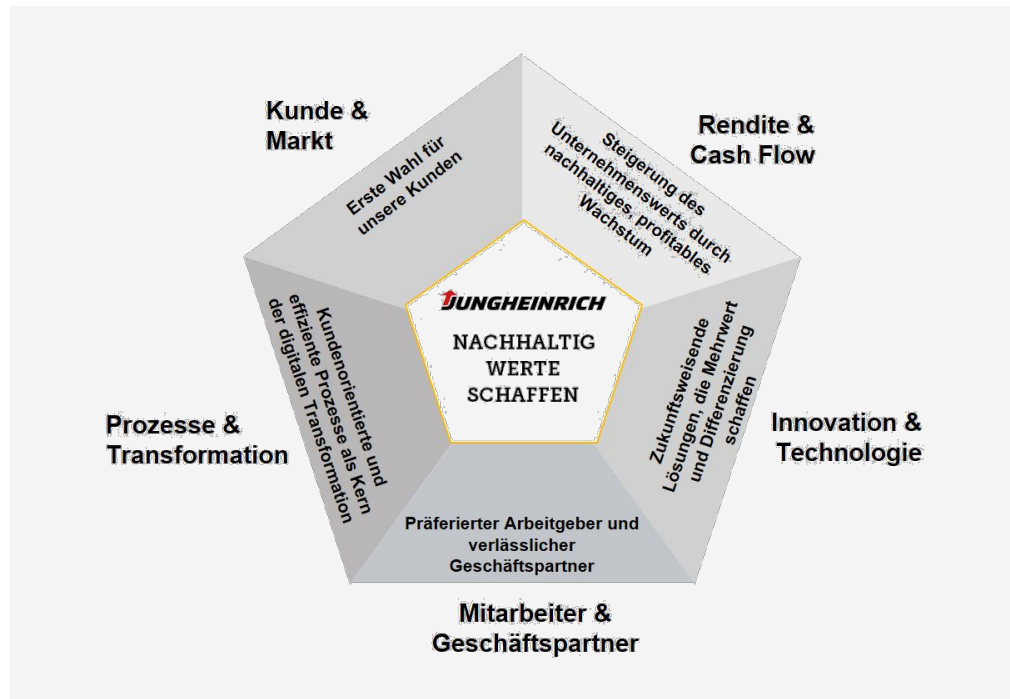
Kunde & Markt

Erste Wahl für unsere Kunden

Rendite & Cash Flow

Steigerung des Unternehmenswerts durch nachhaltiges, profitables Wachstum

JUNGHEINRICH

NACHHALTIG WERTE SCHAFFEN

Prozesse & Transformation

Kundenorientierte und effiziente Prozesse als Kern der digitalen Transformation

Innovation & Technologie

Zukunftsweisende Lösungen, die Mehrwert und Differenzierung schaffen

Präferierter Arbeitgeber und verlässlicher Geschäftspartner

Mitarbeiter & Geschäftspartner